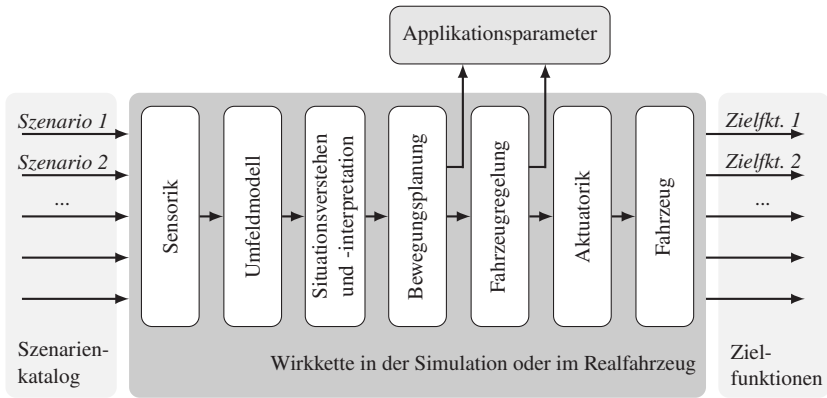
Applikationsparameter

Szenario 1
Szenario 2
...

Sensorik

Umfeldmodell

Situationsverstehen und -interpretation

Bewegungsplanung

Fahrzeugregelung

Aktuatorik

Fahrzeug

Zielfkt. 1
Zielfkt. 2
...

Szenarienkatalog

Wirkkette in der Simulation oder im Realfahrzeug

Zielfunktionen